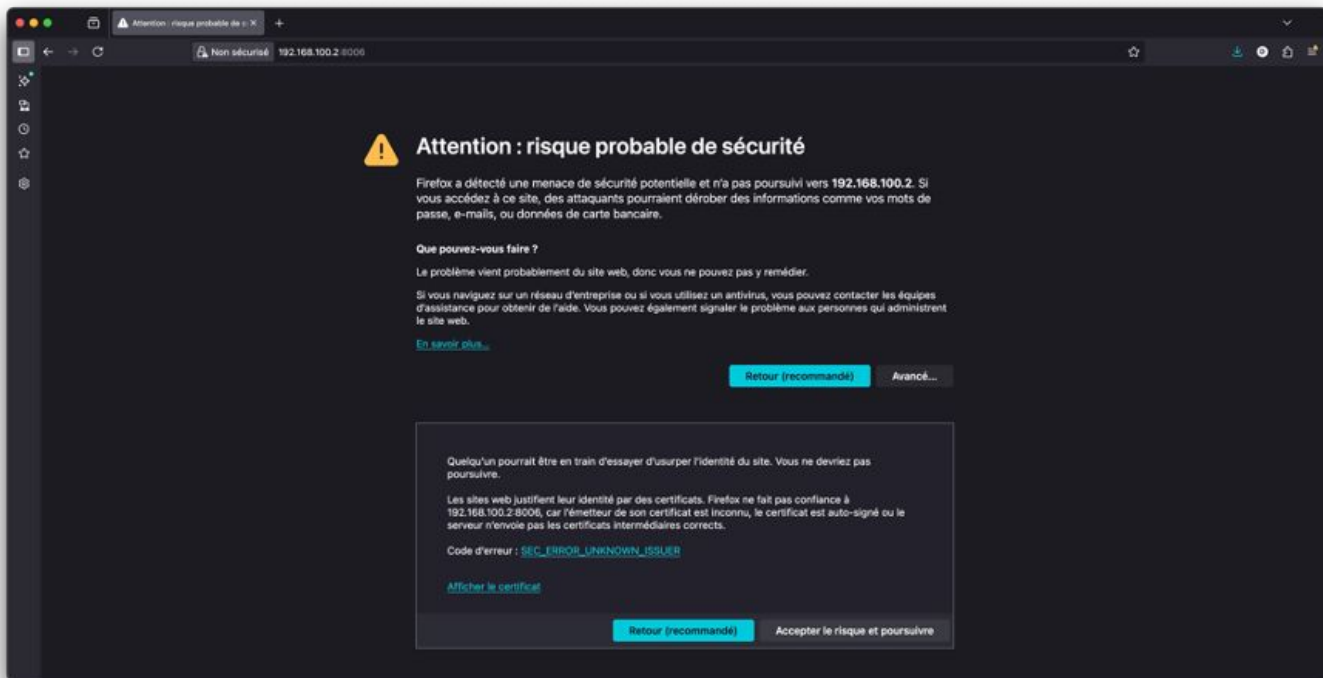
Attention : risque probable de s

Non sécurisé 192.168.100.2:8006

Attention : risque probable de sécurité

Firefox a détecté une menace de sécurité potentielle et n'a pas poursuivi vers **192.168.100.2**. Si vous accédez à ce site, des attaquants pourraient dérober des informations comme vos mots de passe, e-mails, ou données de carte bancaire.

**Que pouvez-vous faire ?**

Le problème vient probablement du site web, donc vous ne pouvez pas y remédier.

Si vous naviguez sur un réseau d'entreprise ou si vous utilisez un antivirus, vous pouvez contacter les équipes d'assistance pour obtenir de l'aide. Vous pouvez également signaler le problème aux personnes qui administrent le site web.

En savoir plus…

Retour (recommandé) Avancé…

Quelqu'un pourrait être en train d'essayer d'usurper l'identité du site. Vous ne devriez pas poursuivre.

Les sites web justifient leur identité par des certificats. Firefox ne fait pas confiance à 192.168.100.2:8006, car l'émetteur de son certificat est inconnu, le certificat est auto-signé ou le serveur n'envoie pas les certificats intermédiaires corrects.

Code d'erreur : SEC_ERROR_UNKNOWN_ISSUER

Afficher le certificat

Retour (recommandé) Accepter le risque et poursuivre